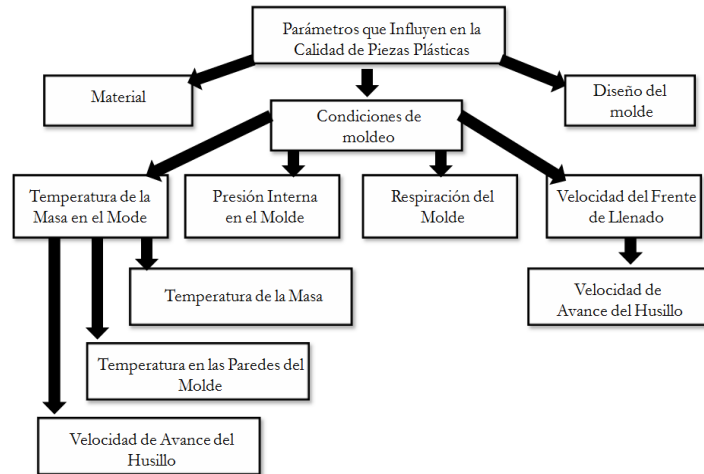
Parámetros que Influyen en la Calidad de Piezas Plásticas

Material

Diseño del molde

Condiciones de moldeo

Temperatura de la Masa en el Mode

Presión Interna en el Molde

Respiración del Molde

Velocidad del Frente de Llenado

Temperatura de la Masa

Velocidad de Avance del Husillo

Temperatura en las Paredes del Molde

Velocidad de Avance del Husillo